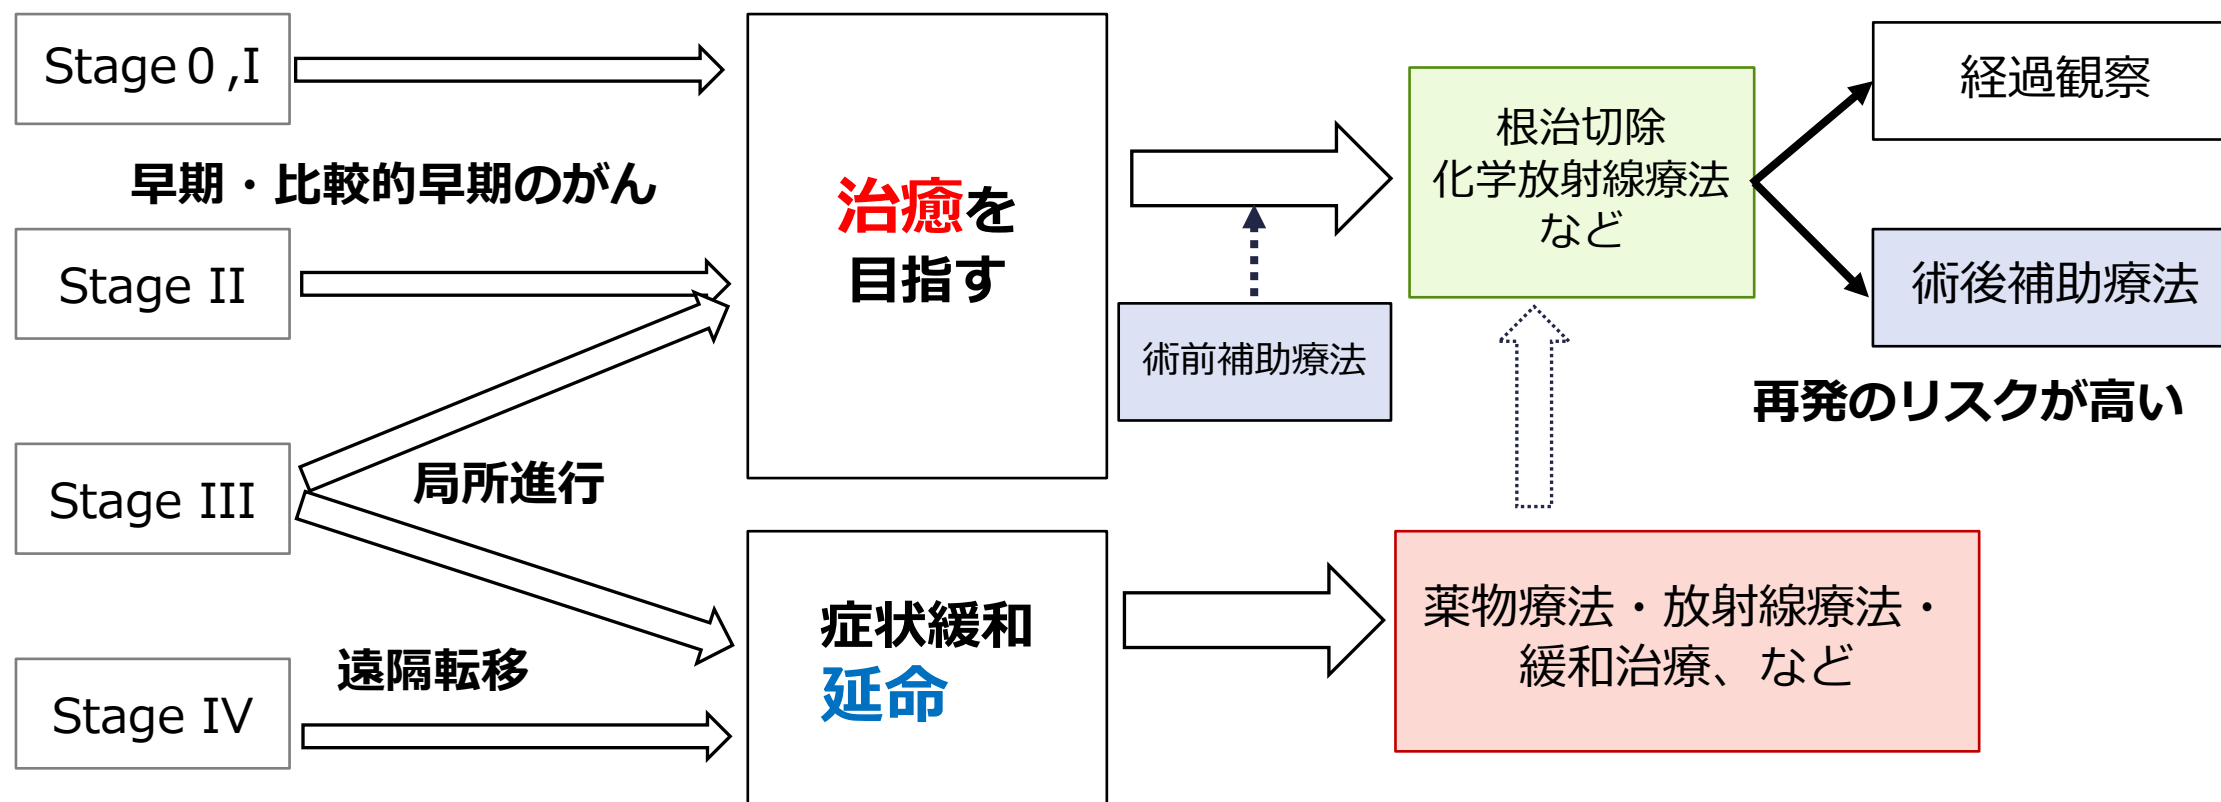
Stage 0 ,I

早期・比較的早期のがん

Stage II

Stage III

局所進行

Stage IV

遠隔転移

治癒を
目指す

症状緩和
延命

術前補助療法

根治切除
化学放射線療法
など

経過観察

術後補助療法

再発のリスクが高い

薬物療法・放射線療法・
緩和治療、など